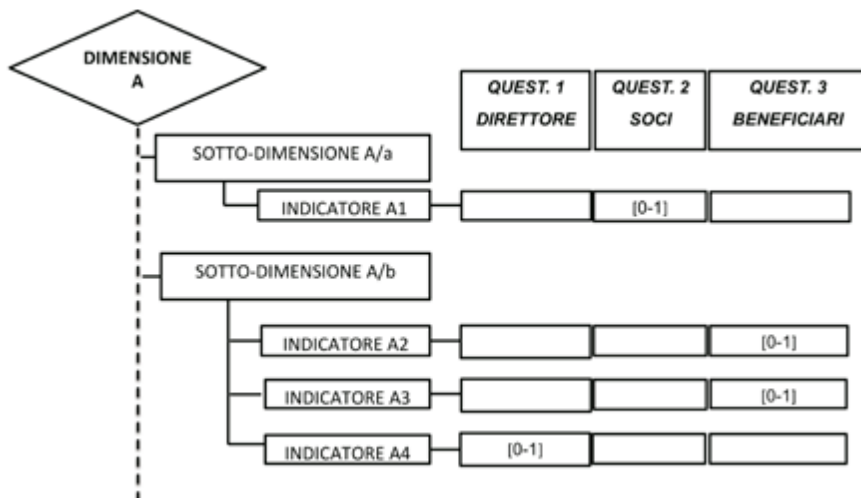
DIMENSIONE A

| | QUEST. 1 DIRETTORE | QUEST. 2 SOCI | QUEST. 3 BENEFICIARI |
|---|---|---|---|
| SOTTO-DIMENSIONE A/a | | | |
| INDICATORE A1 | | [0-1] | |
| SOTTO-DIMENSIONE A/b | | | |
| INDICATORE A2 | | | [0-1] |
| INDICATORE A3 | | | [0-1] |
| INDICATORE A4 | [0-1] | | |